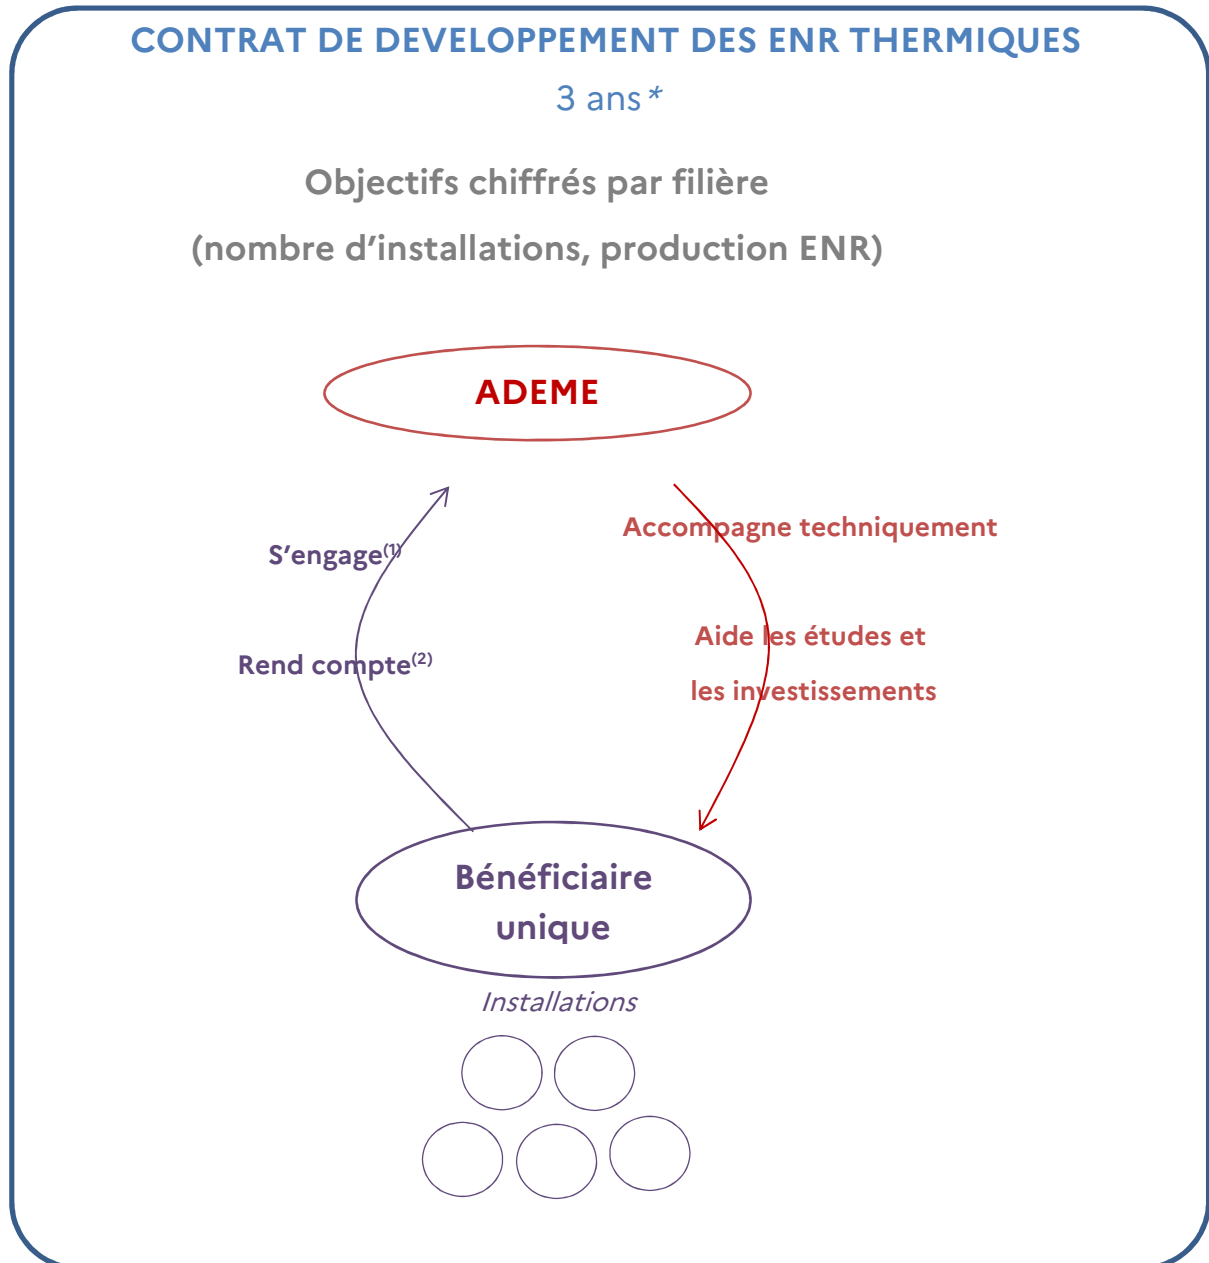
CONTRAT DE DEVELOPPEMENT DES ENR THERMIQUES

3 ans *

Objectifs chiffrés par filière

(nombre d'installations, production ENR)

ADEME

S'engage$^{(1)}$

Rend compte$^{(2)}$

Accompagne techniquement

Aide les études et les investissements

Bénéficiaire unique

Installations